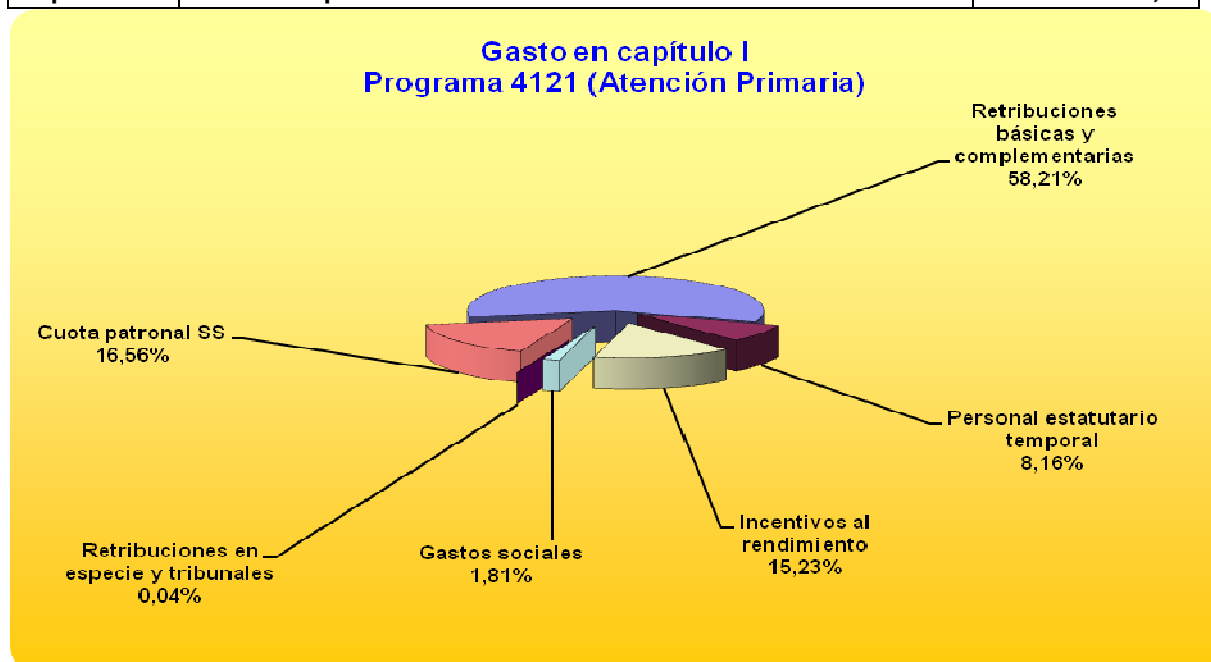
Gasto en capítulo I
Programa 4121 (Atención Primaria)

Retribuciones básicas y complementarias
58,21%

Cuota patronal SS
16,56%

Personal estatutario temporal
8,16%

Incentivos al rendimiento
15,23%

Gastos sociales
1,81%

Retribuciones en especie y tribunales
0,04%